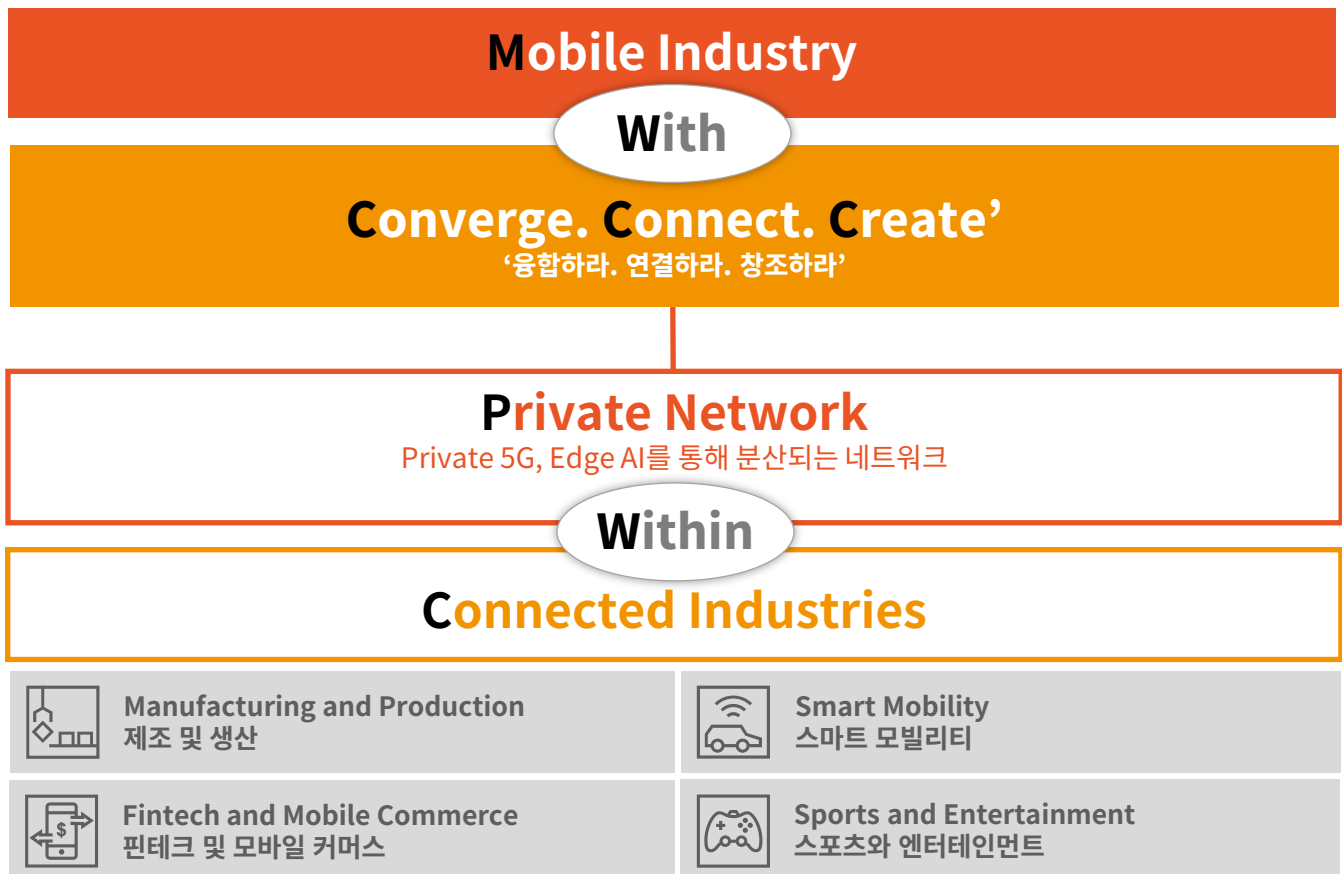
Mobile Industry

With

Converge. Connect. Create'
'융합하라. 연결하라. 창조하라'

Private Network
Private 5G, Edge AI를 통해 분산되는 네트워크

Within

Connected Industries

Manufacturing and Production
제조 및 생산

Smart Mobility
스마트 모빌리티

Fintech and Mobile Commerce
핀테크 및 모바일 커머스

Sports and Entertainment
스포츠와 엔터테인먼트